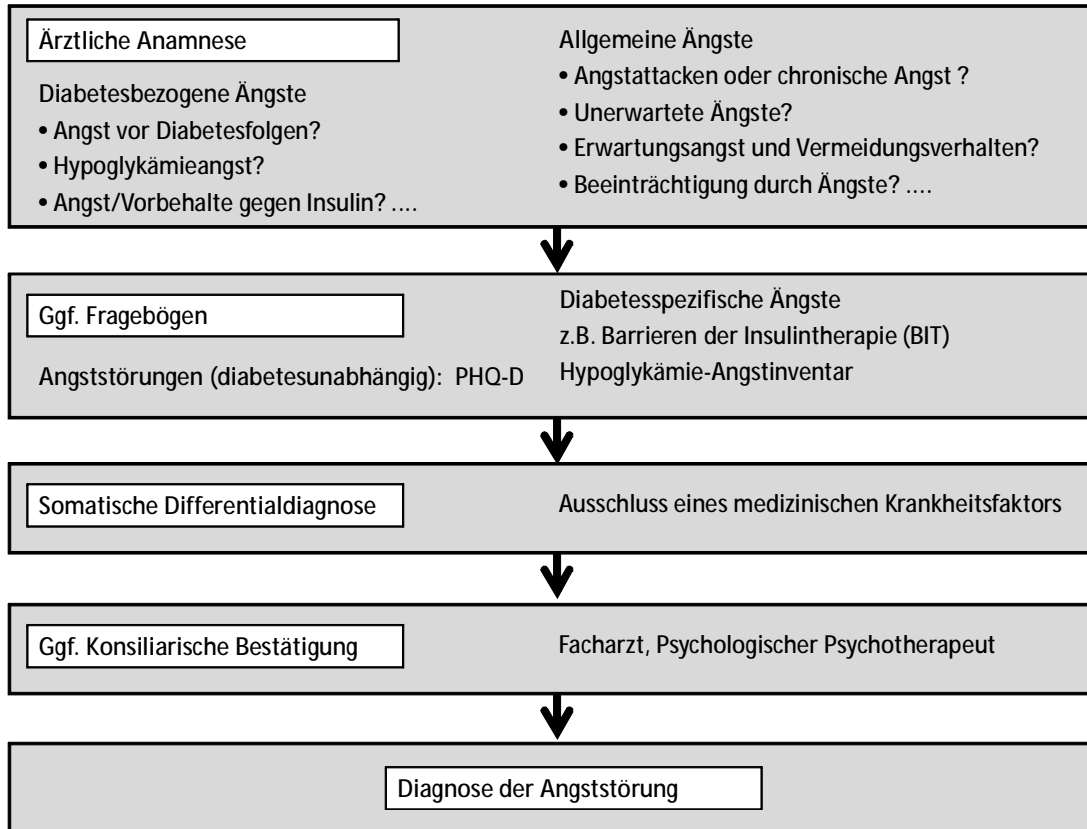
Ärztliche Anamnese

Diabetesbezogene Ängste
• Angst vor Diabetesfolgen?
• Hypoglykämieangst?
• Angst/Vorbehalte gegen Insulin? ....

Allgemeine Ängste
• Angstattacken oder chronische Angst ?
• Unerwartete Ängste?
• Erwartungsangst und Vermeidungsverhalten?
• Beeinträchtigung durch Ängste? ....

Ggf. Fragebögen

Angststörungen (diabetesunabhängig): PHQ-D

Diabetesspezifische Ängste
z.B. Barrieren der Insulintherapie (BIT)
Hypoglykämie-Angstinventar

Somatische Differentialdiagnose

Ausschluss eines medizinischen Krankheitsfaktors

Ggf. Konsiliarische Bestätigung

Facharzt, Psychologischer Psychotherapeut

Diagnose der Angststörung